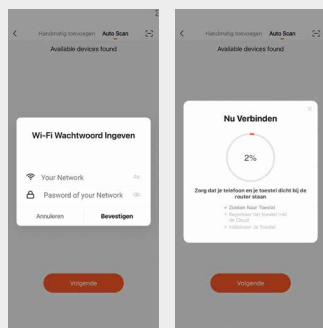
Handmatig toevoegen Auto Scan
Available devices found

Wi-Fi Wachtwoord Ingeven

Your Network
Pasword of your Network
Annuleren Bevestigen

Volgende

Handmatig toevoegen Auto Scan
Available devices found

Nu Verbinden

2%

Zorg dat je telefoon en je toestel dicht bij de router staan

Zoeken Naar Toestel
Registreer het toestel met de Cloud
Initialiseer Je Toestel

Volgende